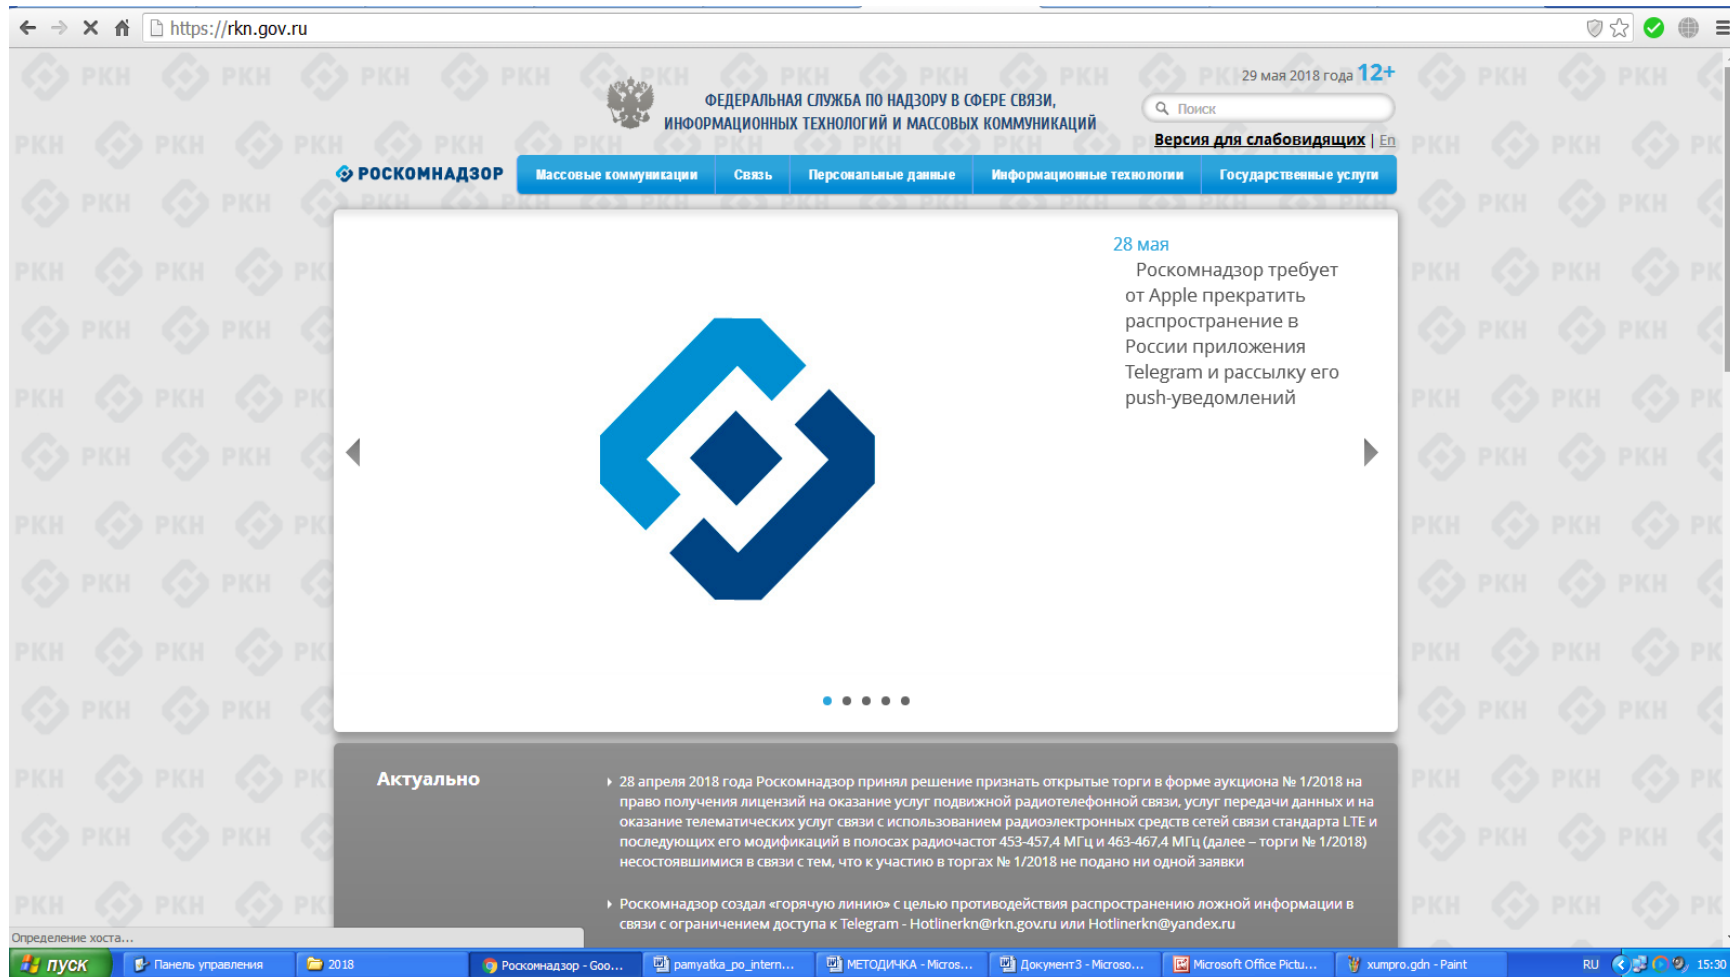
https://rkn.gov.ru

ФЕДЕРАЛЬНАЯ СЛУЖБА ПО НАДЗОРУ В СФЕРЕ СВЯЗИ, ИНФОРМАЦИОННЫХ ТЕХНОЛОГИЙ И МАССОВЫХ КОММУНИКАЦИЙ

29 мая 2018 года 12+

Поиск

Версия для слабовидящих | En

РОСКОМНАДЗОР

Массовые коммуникации | Связь | Персональные данные | Информационные технологии | Государственные услуги

28 мая

Роскомнадзор требует от Apple прекратить распространение в России приложения Telegram и рассылку его push-уведомлений

Актуально

28 апреля 2018 года Роскомнадзор принял решение признать открытые торги в форме аукциона № 1/2018 на право получения лицензий на оказание услуг подвижной радиотелефонной связи, услуг передачи данных и на оказание телематических услуг связи с использованием радиоэлектронных средств сетей связи стандарта LTE и последующих его модификаций в полосах радиочастот 453-457,4 МГц и 463-467,4 МГц (далее – торги № 1/2018) несостоявшимися в связи с тем, что к участию в торгах № 1/2018 не подано ни одной заявки

Роскомнадзор создал «горячую линию» с целью противодействия распространению ложной информации в связи с ограничением доступа к Telegram - Hotlinerkn@rkn.gov.ru или Hotlinerkn@yandex.ru

Определение хоста...

пуск | Панель управления | 2018 | Роскомнадзор - Goo... | pamyatka_po_intern... | МЕТОДИЧКА - Micros... | Документ3 - Microso... | Microsoft Office Pictu... | xumpro.gdn - Paint | RU | 15:30